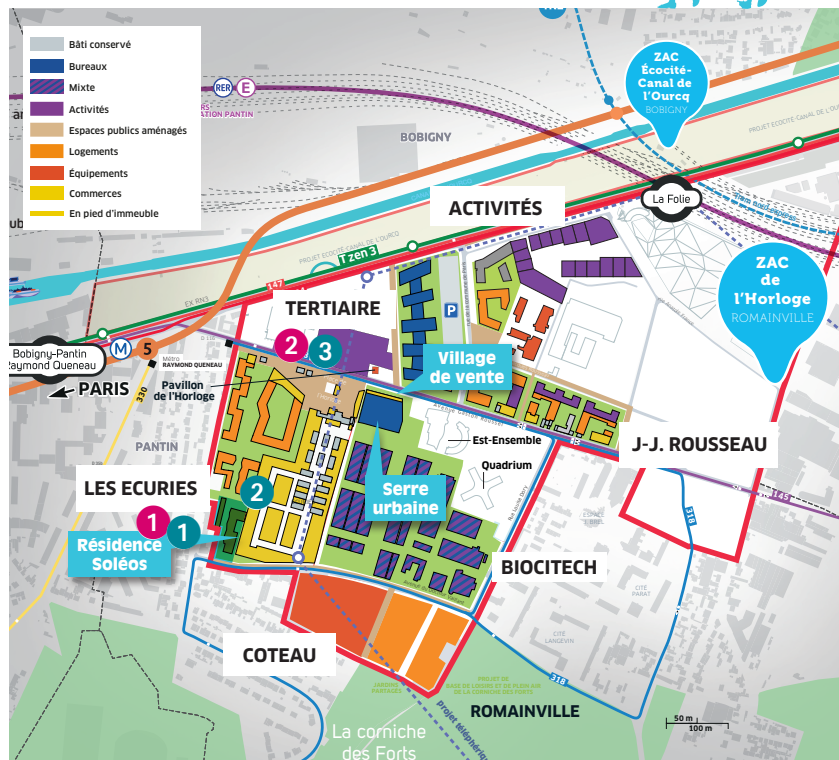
Bâti conservé
Bureaux
Mixte
Activités
Espaces publics aménagés
Logements
Équipements
Commerces
En pied d'immeuble

RER E

BOBIGNY

ZAC Écocité-Canal de l'Ourcq
BOBIGNY

PROJET ECOCITÉ-CANAL DE L'OURCQ

La Folie

ZAC de l'Horloge
ROMAINVILLE

ACTIVITÉS

T zen 3

TERTIAIRE

P

Bobigny-Pantin Raymond Queneau

M 5

PARIS

Métro RAYMOND QUENEAU

Pavillon de l'Horloge

2 3

Village de vente

Est-Ensemble

Quadrium

J-J. ROUSSEAU

PANTIN

LES ECURIES

2

Serre urbaine

1 1

Résidence Soléos

BIOCITECH

318

145

330

147

COTEAU

ROMAINVILLE

La corniche des Forts

projet téléphérique

50 m
100 m